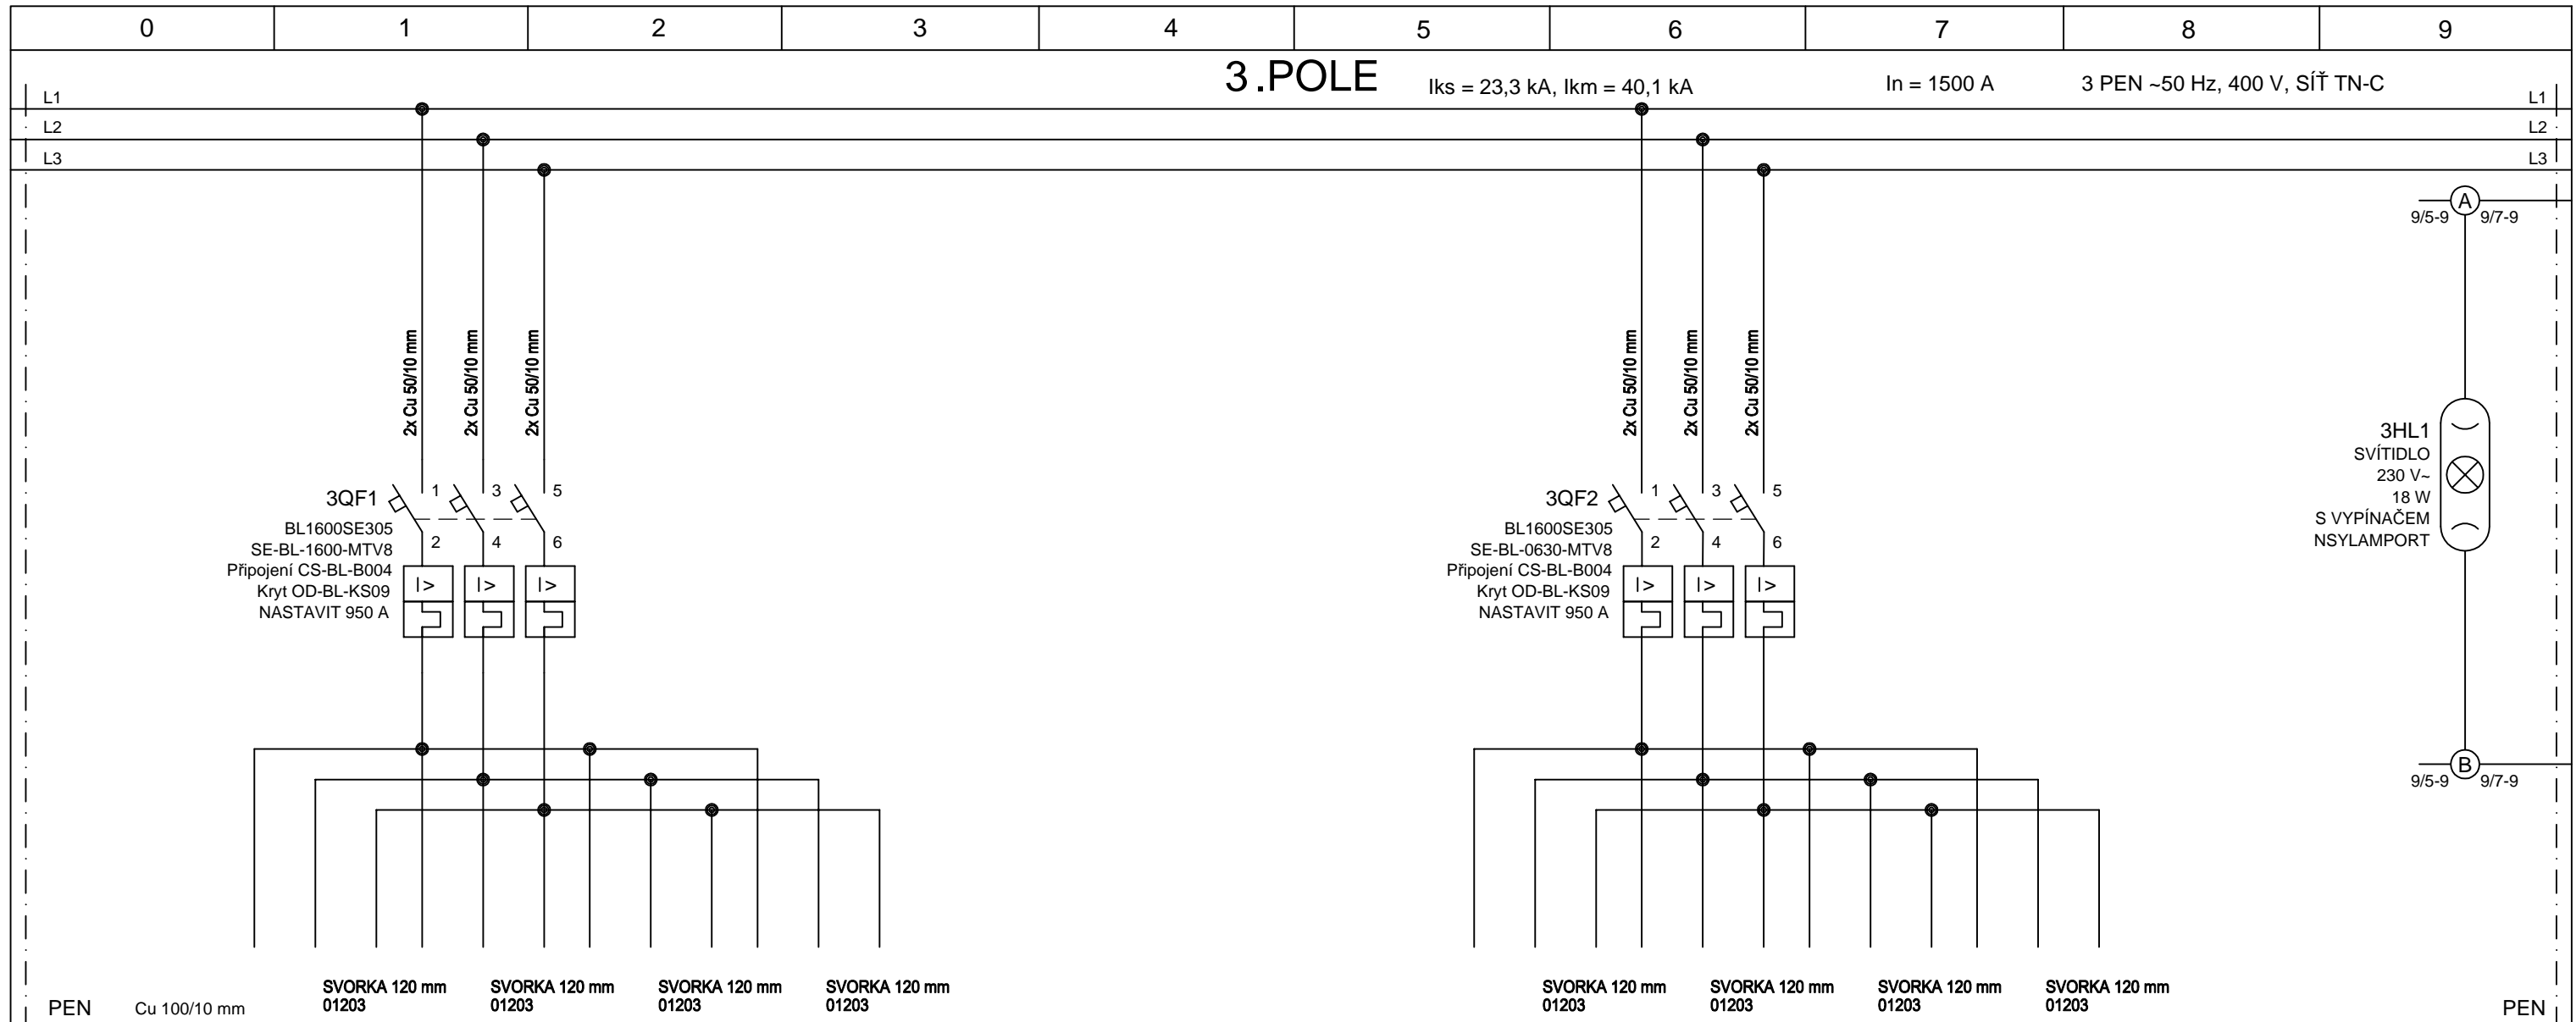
| 0 | 1 | 2 | 3 | 4 | 5 | 6 | 7 | 8 | 9 |
|---|---|---|---|---|---|---|---|---|---|

3.POLE Iks = 23,3 kA, Ikm = 40,1 kA In = 1500 A 3 PEN ~50 Hz, 400 V, SÍŤ TN-C

L1 L1
L2 L2
L3 L3

2x Cu 50/10 mm
2x Cu 50/10 mm
2x Cu 50/10 mm

3QF1 1 3 5
2 4 6
BL1600SE305
SE-BL-1600-MTV8
Připojení CS-BL-B004
Kryt OD-BL-KS09
NASTAVIT 950 A
I> I> I>

2x Cu 50/10 mm
2x Cu 50/10 mm
2x Cu 50/10 mm

3QF2 1 3 5
2 4 6
BL1600SE305
SE-BL-0630-MTV8
Připojení CS-BL-B004
Kryt OD-BL-KS09
NASTAVIT 950 A
I> I> I>

A
9/5-9 9/7-9

3HL1
SVÍTIDLO
230 V~
18 W
S VYPÍNAČEM
NSYLAMPORT

B
9/5-9 9/7-9

PEN Cu 100/10 mm
SVORKA 120 mm 01203
SVORKA 120 mm 01203
SVORKA 120 mm 01203
SVORKA 120 mm 01203
SVORKA 120 mm 01203
SVORKA 120 mm 01203
SVORKA 120 mm 01203
SVORKA 120 mm 01203
PEN